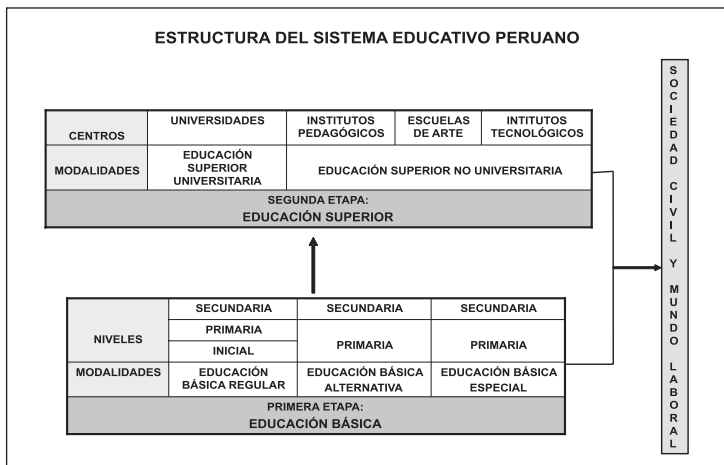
ESTRUCTURA DEL SISTEMA EDUCATIVO PERUANO

| CENTROS | UNIVERSIDADES | INSTITUTOS PEDAGÓGICOS | ESCUELAS DE ARTE | INTITUTOS TECNOLÓGICOS |
|---|---|---|---|---|
| MODALIDADES | EDUCACIÓN SUPERIOR UNIVERSITARIA | EDUCACIÓN SUPERIOR NO UNIVERSITARIA | | |

SEGUNDA ETAPA:
EDUCACIÓN SUPERIOR

| NIVELES | SECUNDARIA | SECUNDARIA | SECUNDARIA |
|---|---|---|---|
| | PRIMARIA | PRIMARIA | PRIMARIA |
| | INICIAL | | |
| MODALIDADES | EDUCACIÓN BÁSICA REGULAR | EDUCACIÓN BÁSICA ALTERNATIVA | EDUCACIÓN BÁSICA ESPECIAL |

PRIMERA ETAPA:
EDUCACIÓN BÁSICA

SOCIEDAD CIVIL Y MUNDO LABORAL